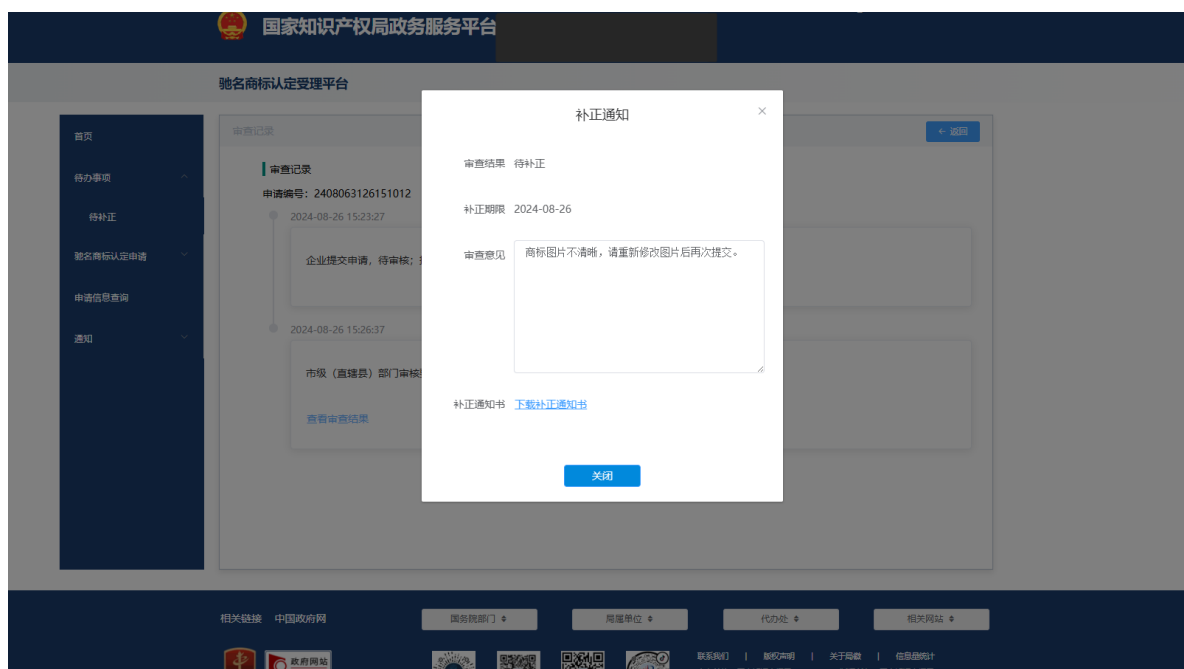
国家知识产权局政务服务平台

驰名商标认定受理平台

首页

待办事项

待补正

驰名商标认定申请

申请信息查询

通知

审查记录

← 返回

审查记录

申请编号：2408063126151012

2024-08-26 15:23:27

企业提交申请，待审核；

2024-08-26 15:26:37

市级（直辖县）部门审核

查看审查结果

补正通知

×

审查结果 待补正

补正期限 2024-08-26

审查意见 商标图片不清晰，请重新修改图片后再次提交。

补正通知书 下载补正通知书

关闭

相关链接 中国政府网

国务院部门

局属单位

代办处

相关网站

政府网站

联系我们 | 版权声明 | 关于局徽 | 信息量统计